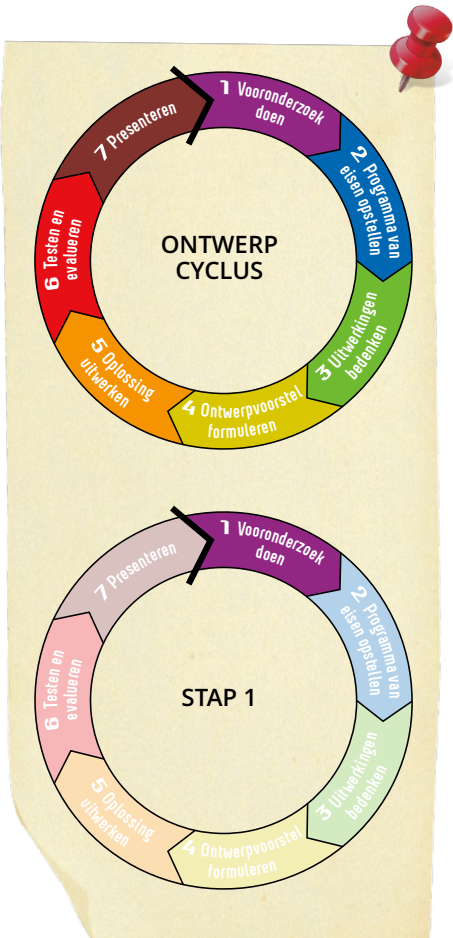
1 Vooronderzoek doen

2 Programma van eisen opstellen

3 Uitwerkingen bedenken

4 Ontwerpvoorstel formuleren

5 Oplossing uitwerken

6 Testen en evalueren

7 Presenteren

ONTWERP CYCLUS

1 Vooronderzoek doen

2 Programma van eisen opstellen

3 Uitwerkingen bedenken

4 Ontwerpvoorstel formuleren

5 Oplossing uitwerken

6 Testen en evalueren

7 Presenteren

STAP 1